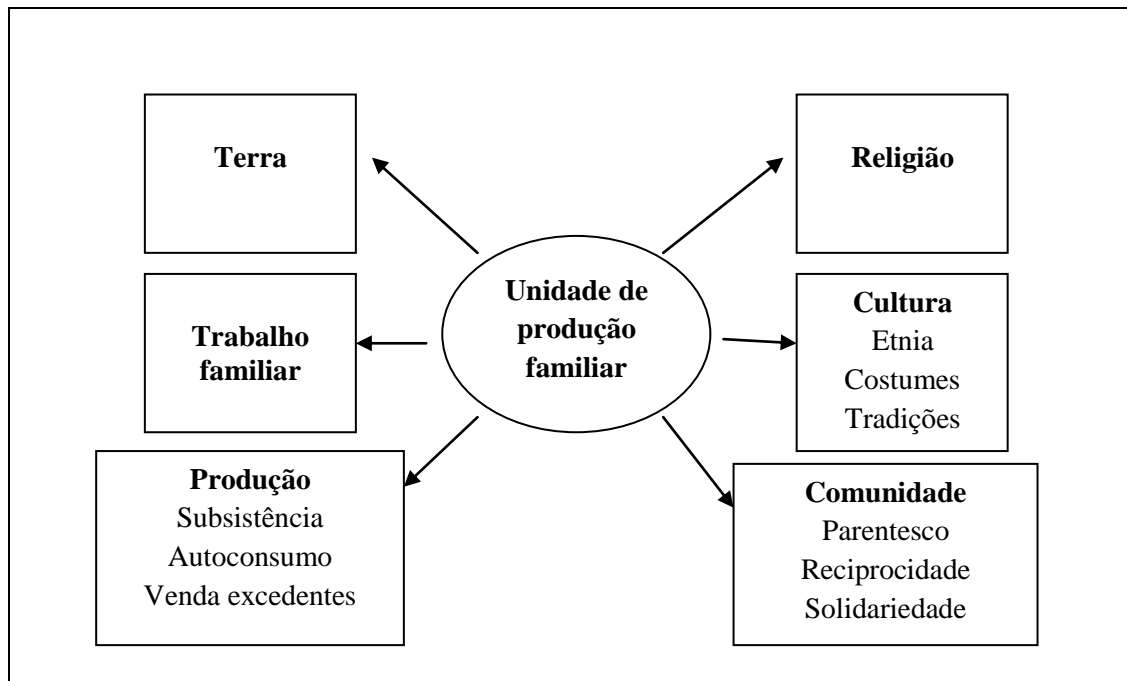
Terra

Religião

Unidade de produção familiar

Trabalho familiar

Cultura
Etnia
Costumes
Tradições

Produção
Subsistência
Autoconsumo
Venda excedentes

Comunidade
Parentesco
Reciprocidade
Solidariedade